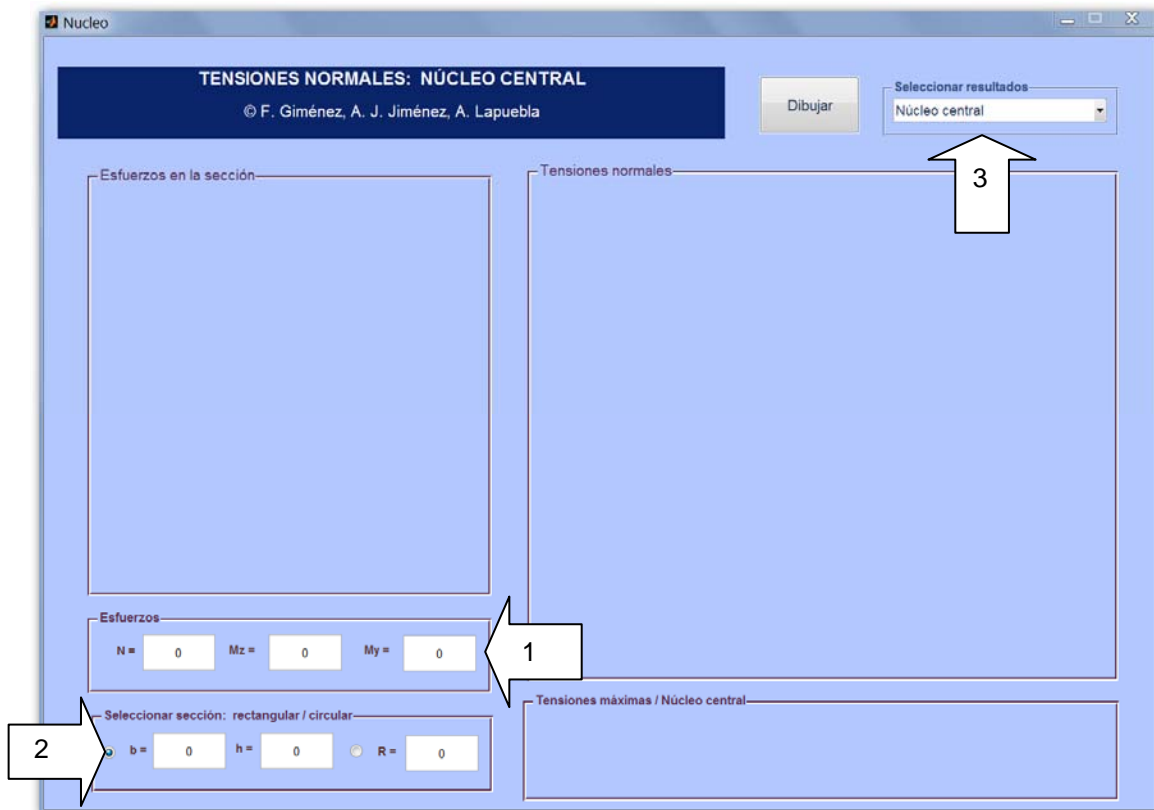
Nucleo

TENSIONES NORMALES: NÚCLEO CENTRAL

© F. Giménez, A. J. Jiménez, A. Lapuebla

Dibujar

Seleccionar resultados

Núcleo central

3

Esfuerzos en la sección

Tensiones normales

Esfuerzos

N = 0 Mz = 0 My = 0

1

Seleccionar sección: rectangular / circular

2

b = 0 h = 0 R = 0

Tensiones máximas / Núcleo central